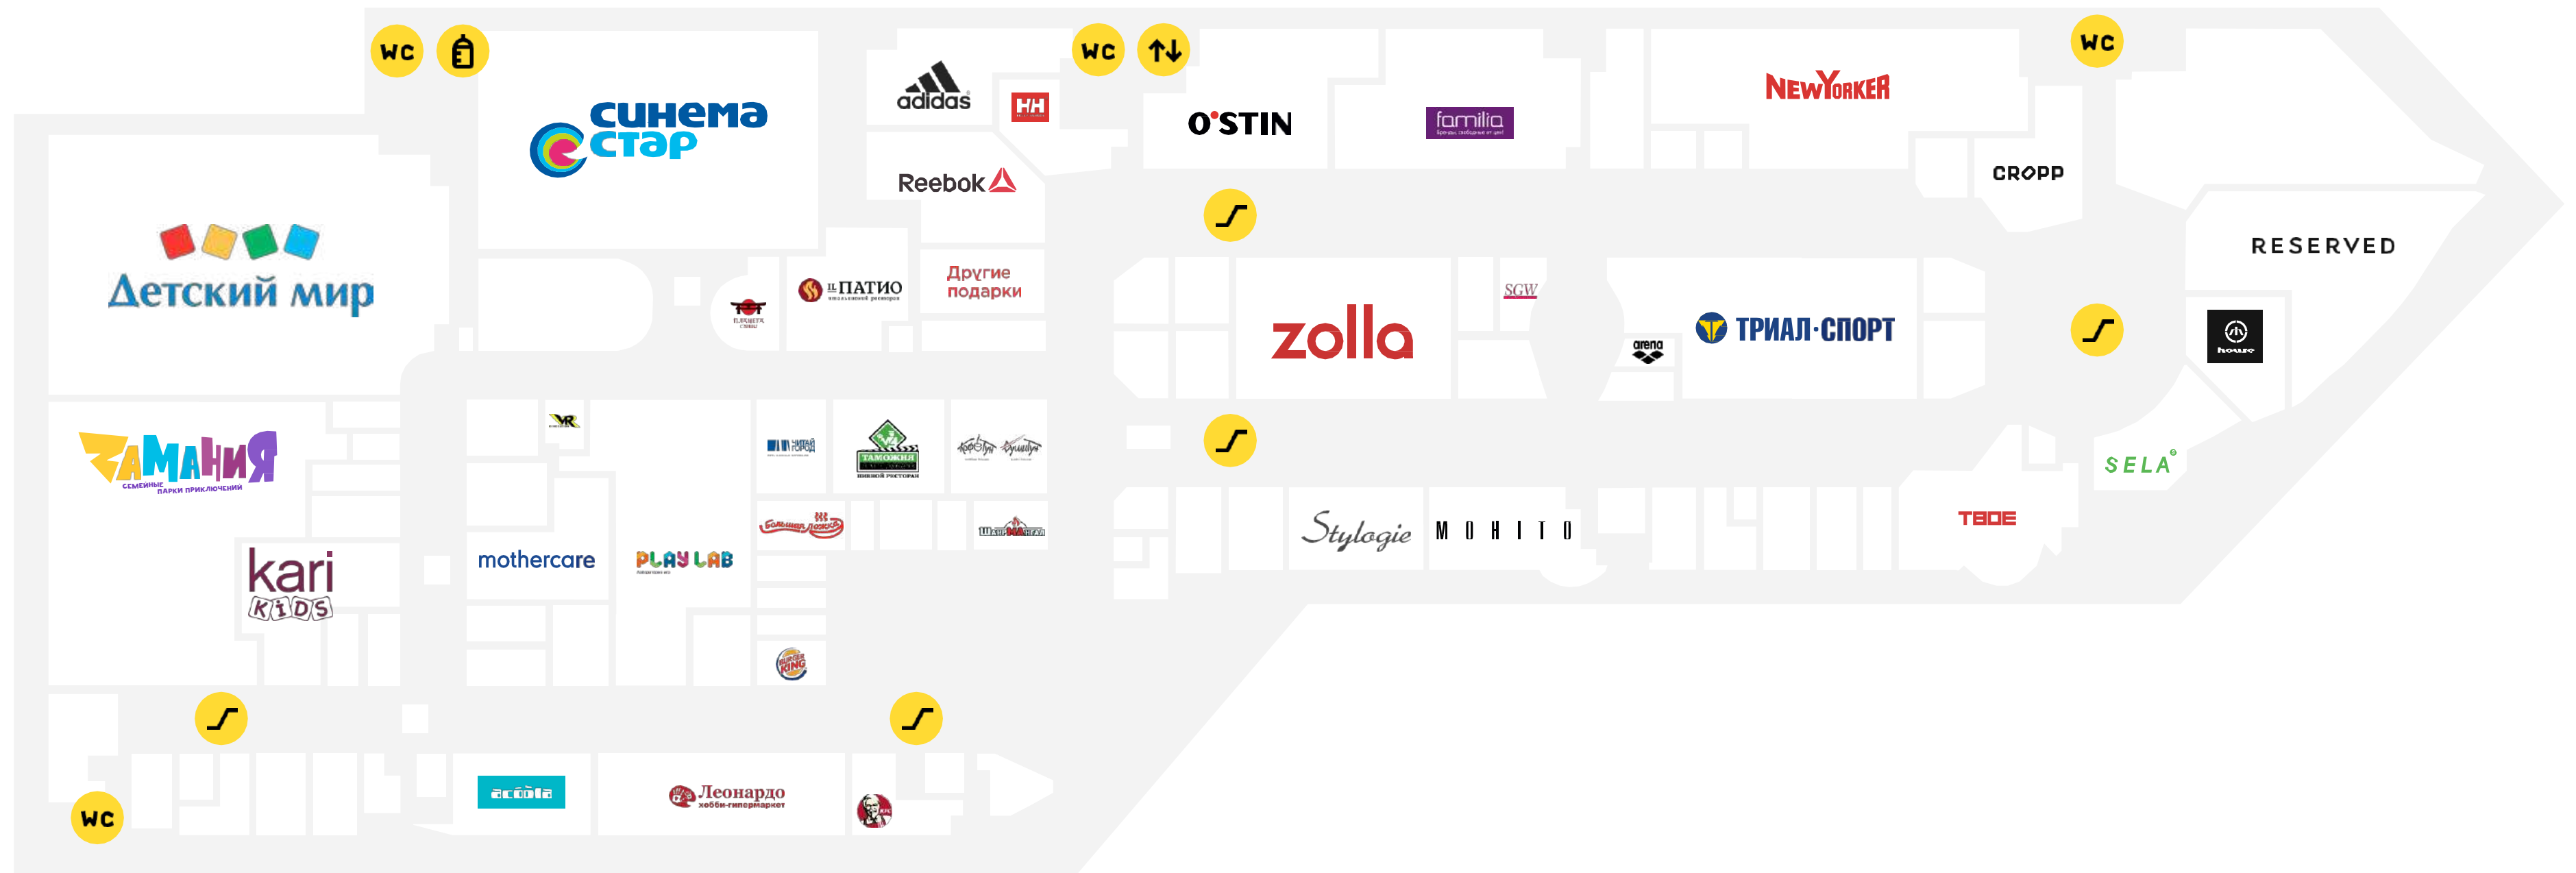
WC

синема стар

adidas

HH

WC

O'STIN

familia

NEW YORKER

WC

Reebok

CROPP

RESERVED

Детский мир

Другие подарки

ПАТИО

zolla

SGW

ТРИАЛ-СПОРТ

arena

house

ZАМАНИЯ
СЕМЕЙНЫЕ ПАРКИ ПРИКЛЮЧЕНИЙ

VR

ТАМОЖНЯ

SELA

Stylogie

MOHITO

ТВОЕ

kari KIDS

mothercare

PLAY LAB

Большая ложка

BURGER KING

WC

acoola

Леонардо
хобби-гипермаркет

KFC